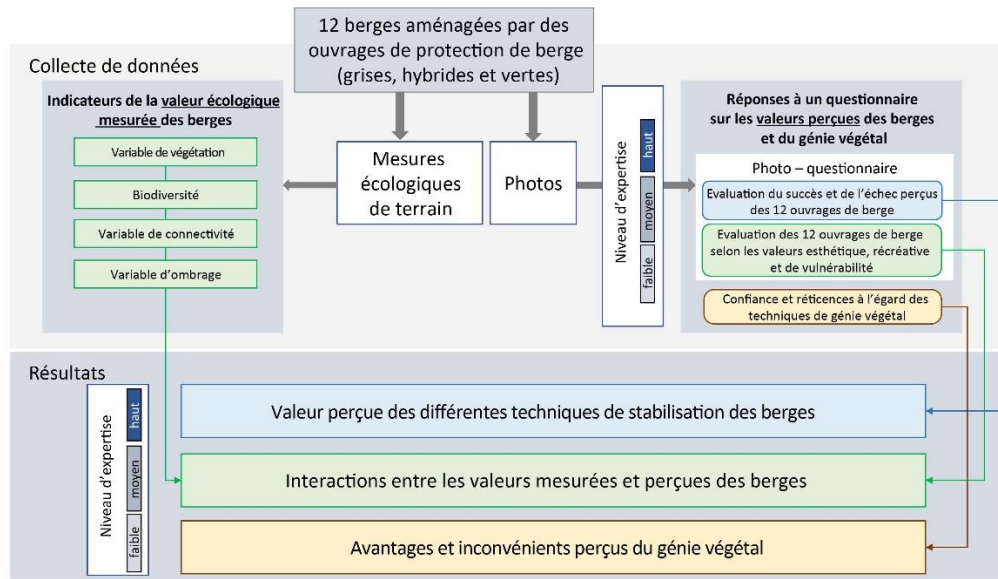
12 berges aménagées par des ouvrages de protection de berge (grises, hybrides et vertes)

Collecte de données

Indicateurs de la valeur écologique mesurée des berges

Variable de végétation

Biodiversité

Variable de connectivité

Variable d'ombrage

Mesures écologiques de terrain

Photos

Niveau d'expertise

haut

moyen

faible

Réponses à un questionnaire sur les valeurs perçues des berges et du génie végétal

Photo – questionnaire

Evaluation du succès et de l'échec perçus des 12 ouvrages de berge

Evaluation des 12 ouvrages de berge selon les valeurs esthétique, récréative et de vulnérabilité

Confiance et réticences à l'égard des techniques de génie végétal

Résultats

Niveau d'expertise

haut

moyen

faible

Valeur perçue des différentes techniques de stabilisation des berges

Interactions entre les valeurs mesurées et perçues des berges

Avantages et inconvénients perçus du génie végétal